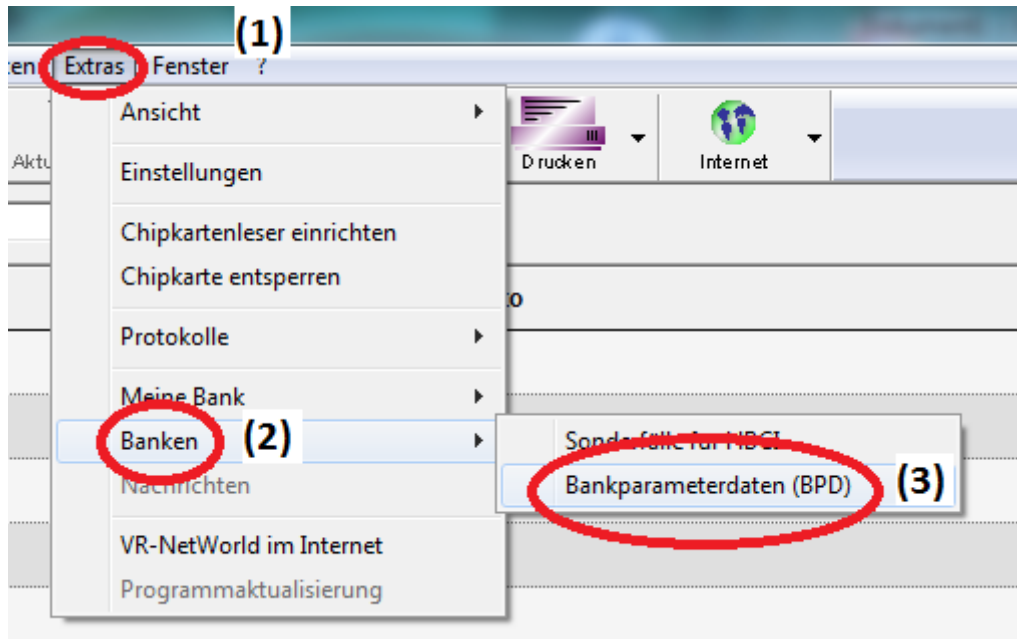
ten Extras Fenster ? (1)

Aktu

Ansicht

Einstellungen

Chipkartenleser einrichten
Chipkarte entsperren

Protokolle

Meine Bank
Banken (2)
Nachrichten

VR-NetWorld im Internet
Programmaktualisierung

Drucken

Internet

to

Sonderfälle für HBCI
Bankparameterdaten (BPD) (3)